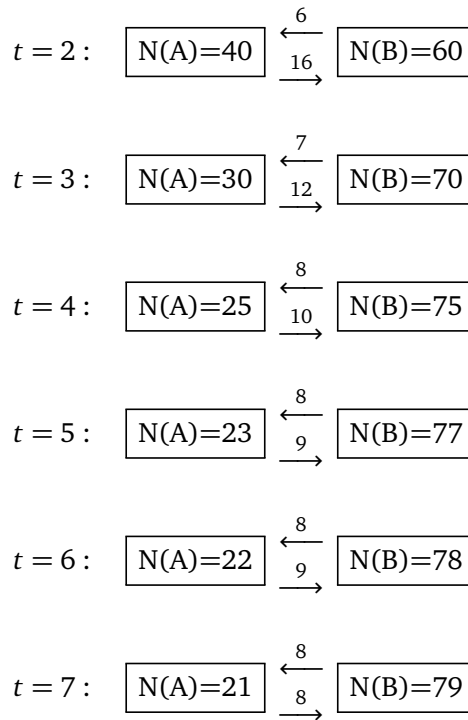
$t = 2:$ N(A)=40 $\overset{6}{\longleftarrow}$ $\underset{16}{\longrightarrow}$ N(B)=60

$t = 3:$ N(A)=30 $\overset{7}{\longleftarrow}$ $\underset{12}{\longrightarrow}$ N(B)=70

$t = 4:$ N(A)=25 $\overset{8}{\longleftarrow}$ $\underset{10}{\longrightarrow}$ N(B)=75

$t = 5:$ N(A)=23 $\overset{8}{\longleftarrow}$ $\underset{9}{\longrightarrow}$ N(B)=77

$t = 6:$ N(A)=22 $\overset{8}{\longleftarrow}$ $\underset{9}{\longrightarrow}$ N(B)=78

$t = 7:$ N(A)=21 $\overset{8}{\longleftarrow}$ $\underset{8}{\longrightarrow}$ N(B)=79